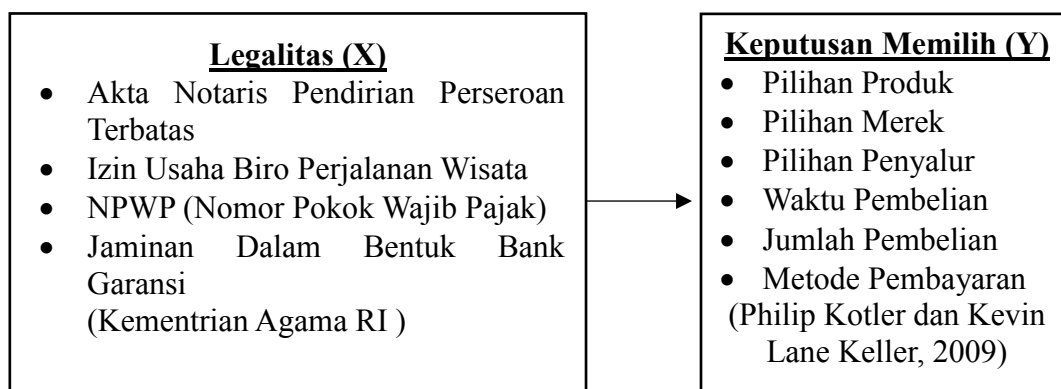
Legalitas (X)

- Akta Notaris Pendirian Perseroan Terbatas
- Izin Usaha Biro Perjalanan Wisata
- NPWP (Nomor Pokok Wajib Pajak)
- Jaminan Dalam Bentuk Bank Garansi

(Kementrian Agama RI )

Keputusan Memilih (Y)

- Pilihan Produk
- Pilihan Merek
- Pilihan Penyalur
- Waktu Pembelian
- Jumlah Pembelian
- Metode Pembayaran

(Philip Kotler dan Kevin Lane Keller, 2009)